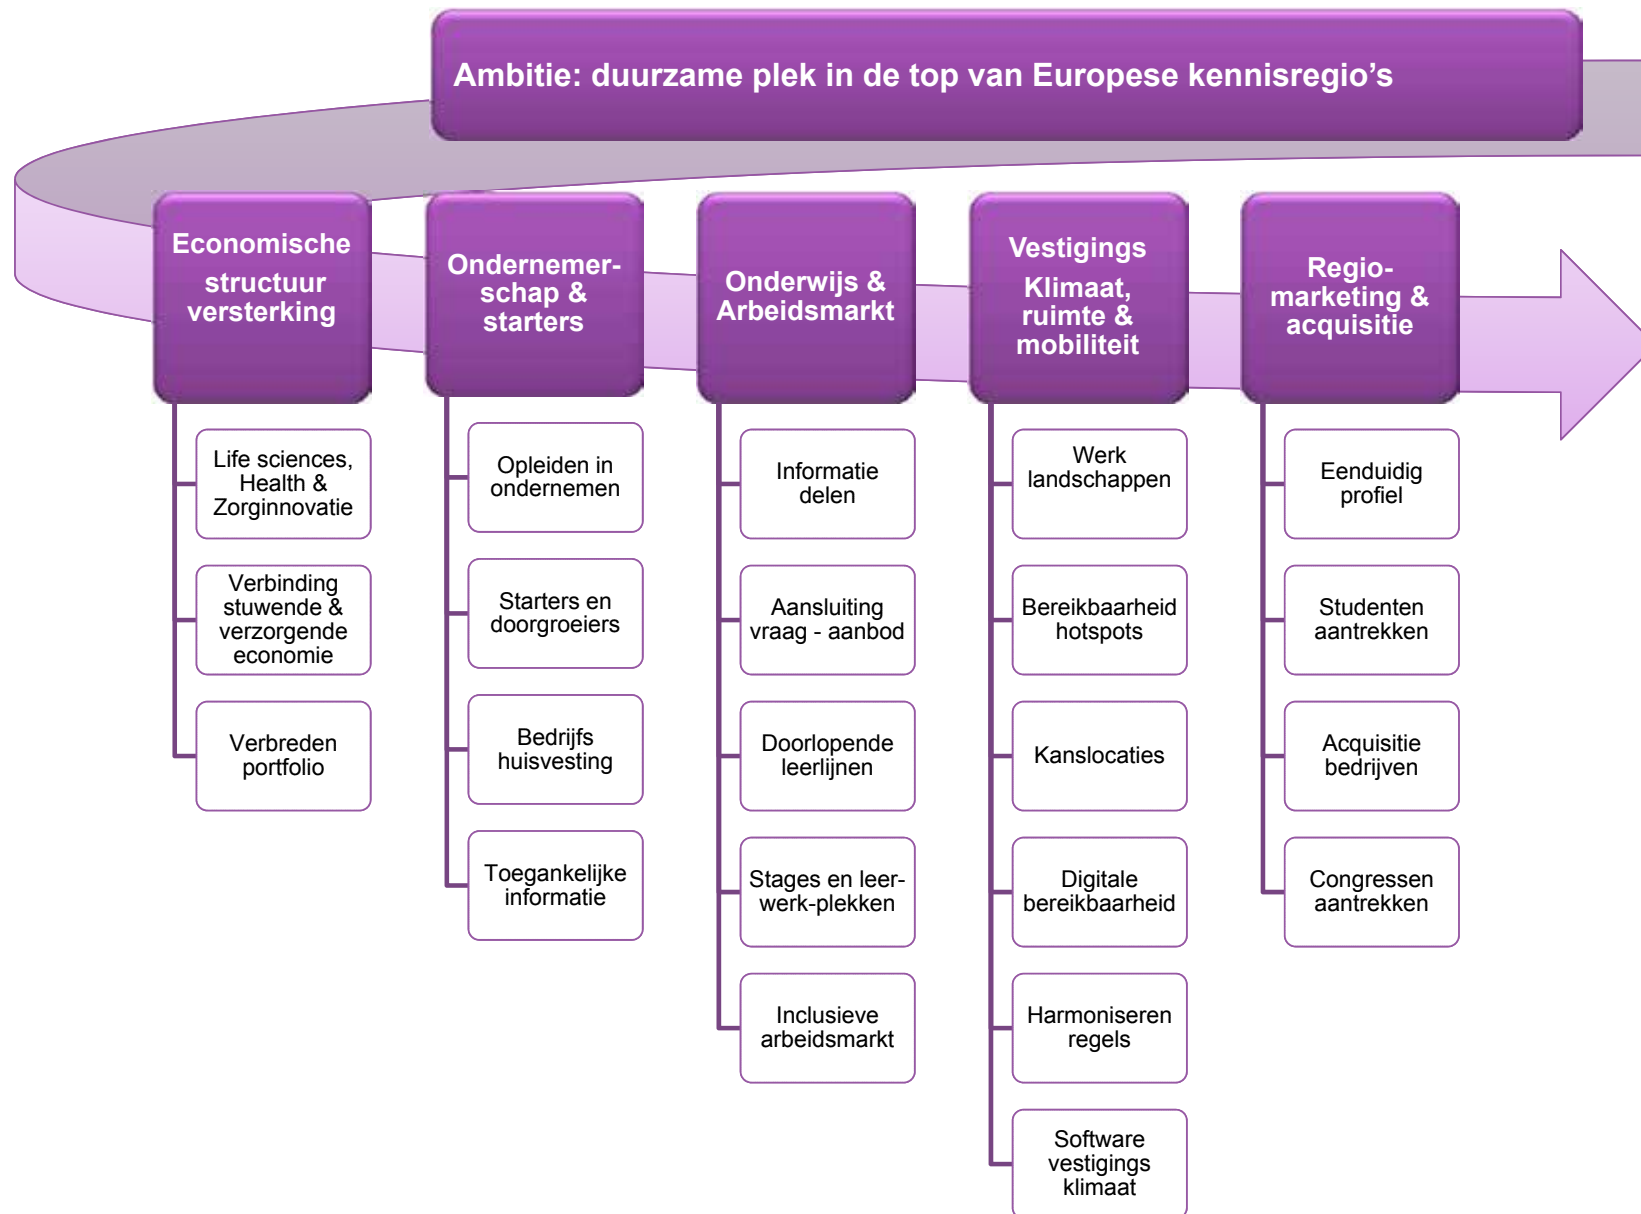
Ambitie: duurzame plek in de top van Europese kennisregio's

Economische structuur versterking

Life sciences, Health & Zorginnovatie

Verbinding stuwende & verzorgende economie

Verbreden portfolio

Ondernemerschap & starters

Opleiden in ondernemen

Starters en doorgroeiers

Bedrijfs huisvesting

Toegankelijke informatie

Onderwijs & Arbeidsmarkt

Informatie delen

Aansluiting vraag - aanbod

Doorlopende leerlijnen

Stages en leer-werk-plekken

Inclusieve arbeidsmarkt

Vestigings Klimaat, ruimte & mobiliteit

Werk landschappen

Bereikbaarheid hotspots

Kanslocaties

Digitale bereikbaarheid

Harmoniseren regels

Software vestigings klimaat

Regio-marketing & acquisitie

Eenduidig profiel

Studenten aantrekken

Acquisitie bedrijven

Congressen aantrekken